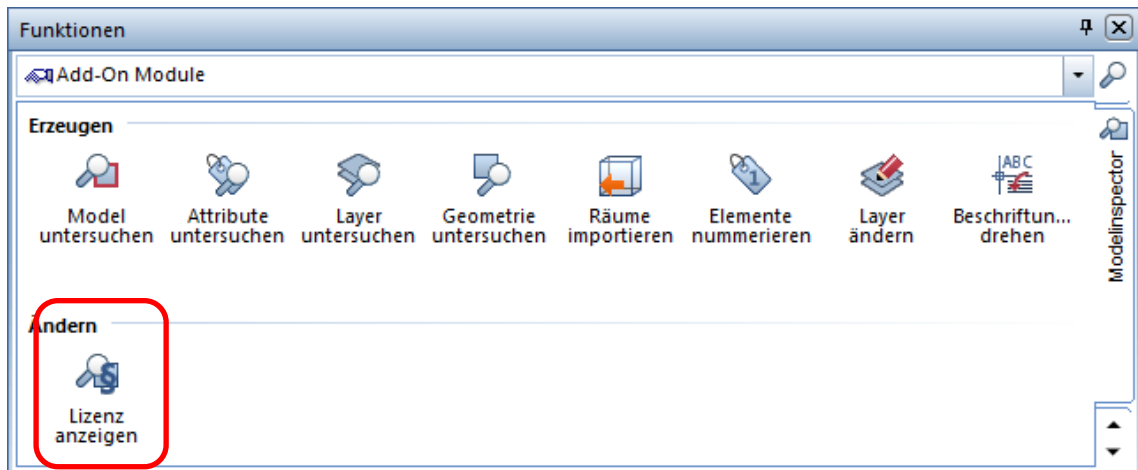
Funktionen

Add-On Module

Erzeugen

Model untersuchen

Attribute untersuchen

Layer untersuchen

Geometrie untersuchen

Räume importieren

Elemente nummerieren

Layer ändern

Beschriftun... drehen

ABC

Modelinspector

Ändern

Lizenz anzeigen